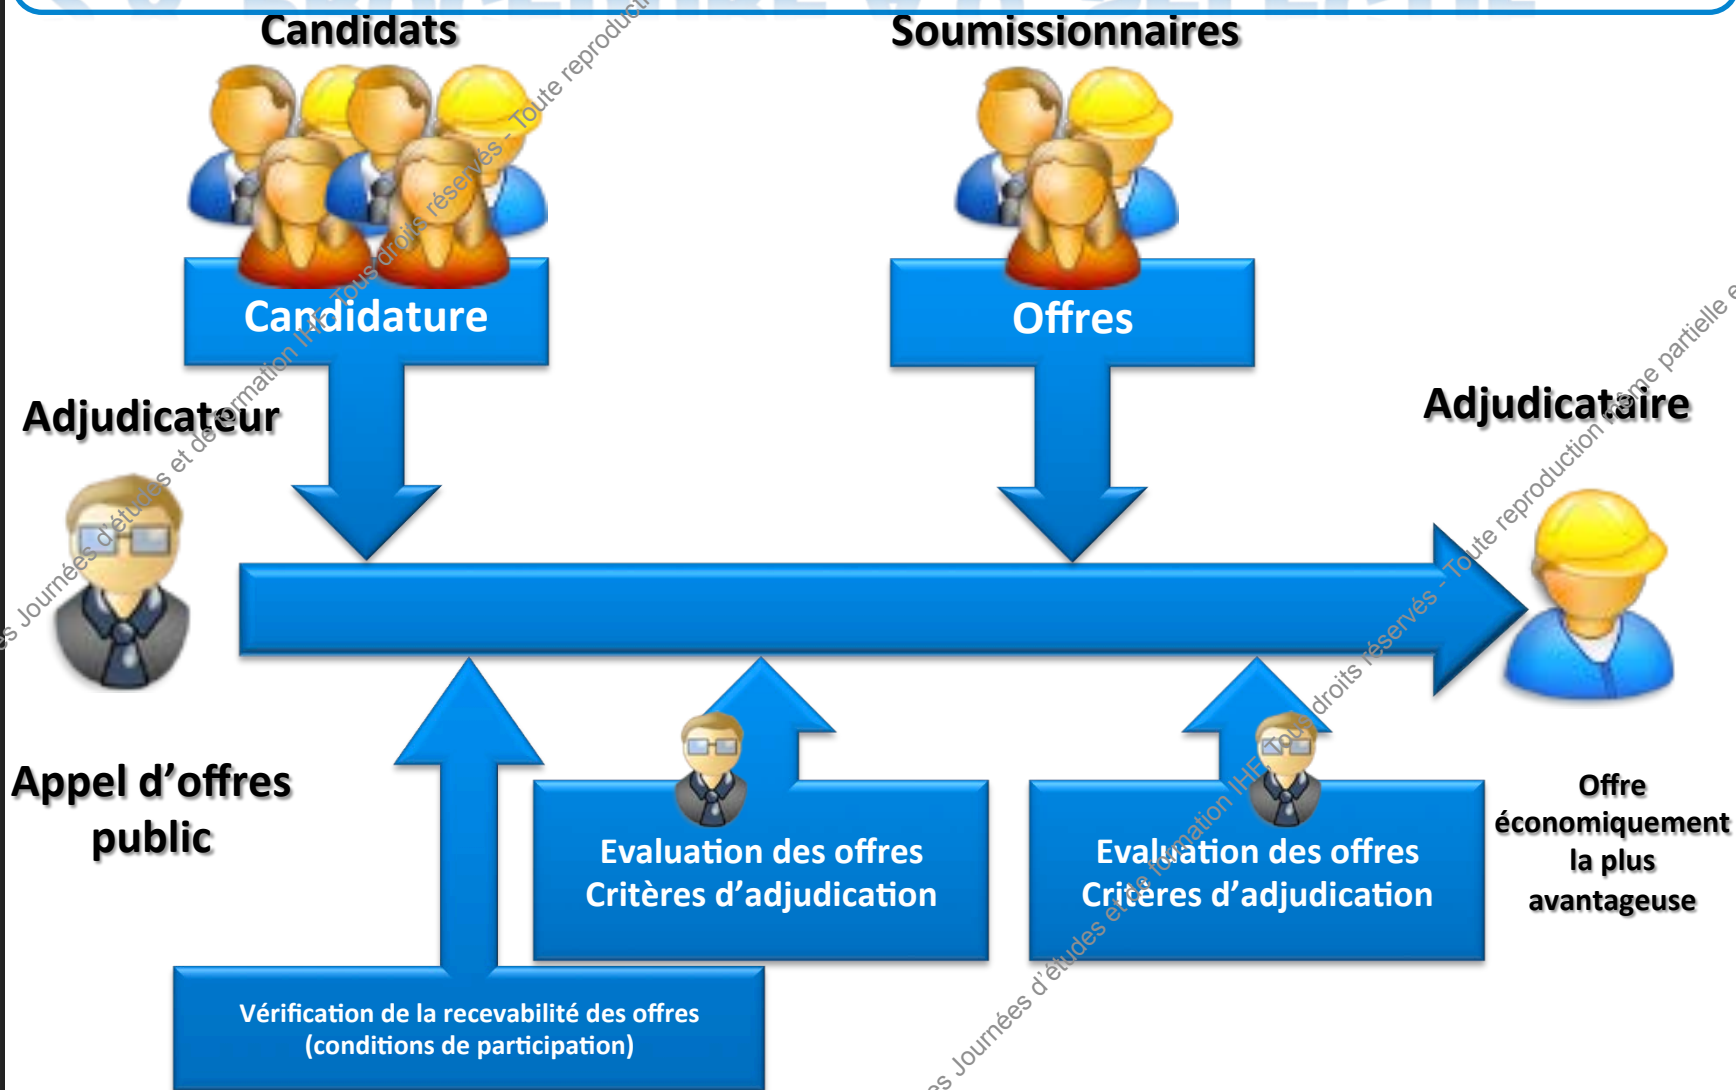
Candidats

Soumissionnaires

Candidature

Offres

Adjudicateur

Adjudicataire

Appel d’offres public

Evaluation des offres
Critères d’adjudication

Evaluation des offres
Critères d’adjudication

Offre économiquement la plus avantageuse

Vérification de la recevabilité des offres
(conditions de participation)

s Journées d’études et de formation IHF - Tous droits réservés - Toute reproducti

s Journées d’études et de formation IHF - Tous droits réservés - Toute reproduction même partielle e